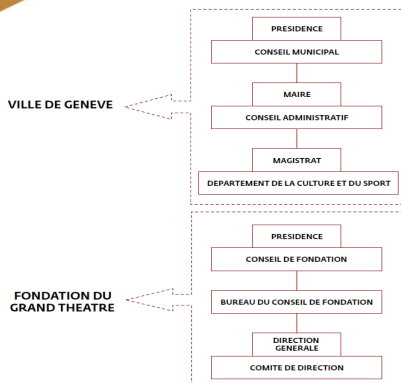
VILLE DE GENEVE

PRESIDENCE

CONSEIL MUNICIPAL

MAIRE

CONSEIL ADMINISTRATIF

MAGISTRAT

DEPARTEMENT DE LA CULTURE ET DU SPORT

FONDATION DU GRAND THEATRE

PRESIDENCE

CONSEIL DE FONDATION

BUREAU DU CONSEIL DE FONDATION

DIRECTION GENERALE

COMITE DE DIRECTION